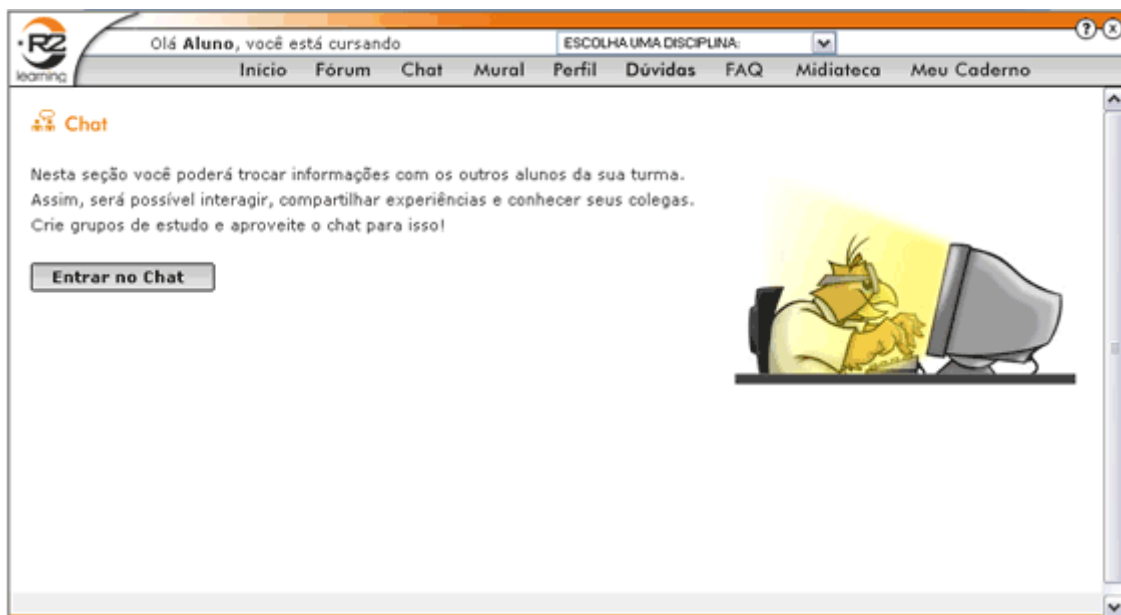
RZ learning

Olá **Aluno**, você está cursando

ESCOLHA UMA DISCIPLINA:

Início Fórum Chat Mural Perfil Dúvidas FAQ Midiateca Meu Caderno

Chat

Nesta seção você poderá trocar informações com os outros alunos da sua turma. Assim, será possível interagir, compartilhar experiências e conhecer seus colegas. Crie grupos de estudo e aproveite o chat para isso!

Entrar no Chat